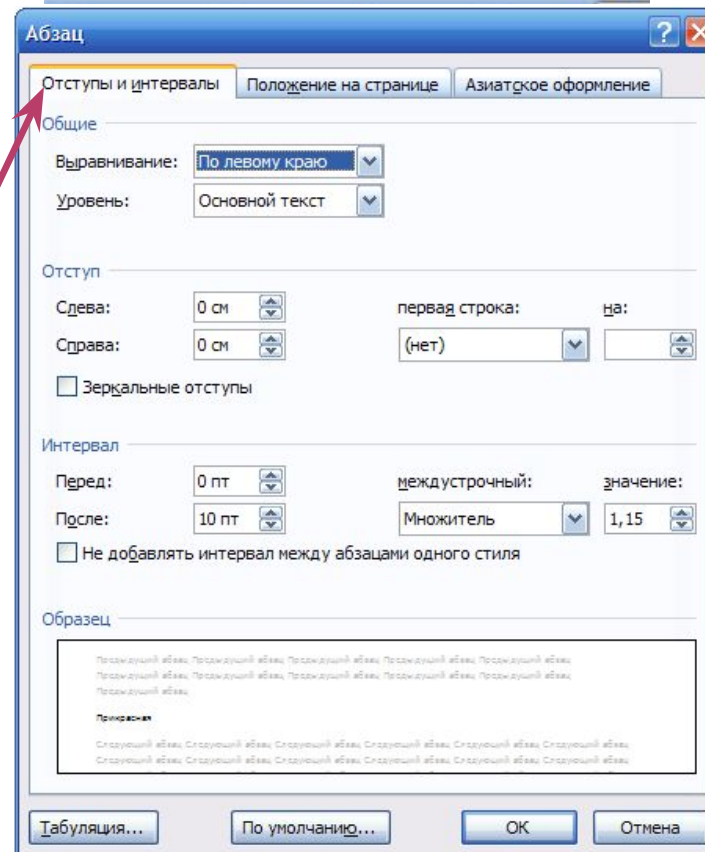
Абзац

Отступы и интервалы | Положение на странице | Азиатское оформление

Общие

Выравнивание: По левому краю

Уровень: Основной текст

Отступ

Слева: 0 см

Справа: 0 см

первая строка: (нет)

на:

Зеркальные отступы

Интервал

Перед: 0 пт

После: 10 пт

междустрочный: Множитель

значение: 1,15

Не добавлять интервал между абзацами одного стиля

Образец

Предыдущий абзац Предыдущий абзац Предыдущий абзац Предыдущий абзац Предыдущий абзац Предыдущий абзац Предыдущий абзац Предыдущий абзац Предыдущий абзац Предыдущий абзац Предыдущий абзац Предыдущий абзац Предыдущий абзац

Прекрасная

Следующий абзац Следующий абзац Следующий абзац Следующий абзац Следующий абзац Следующий абзац Следующий абзац Следующий абзац Следующий абзац Следующий абзац Следующий абзац Следующий абзац Следующий абзац Следующий абзац Следующий абзац Следующий абзац Следующий абзац Следующий абзац Следующий абзац Следующий абзац

Табуляция... | По умолчанию... | ОК | Отмена